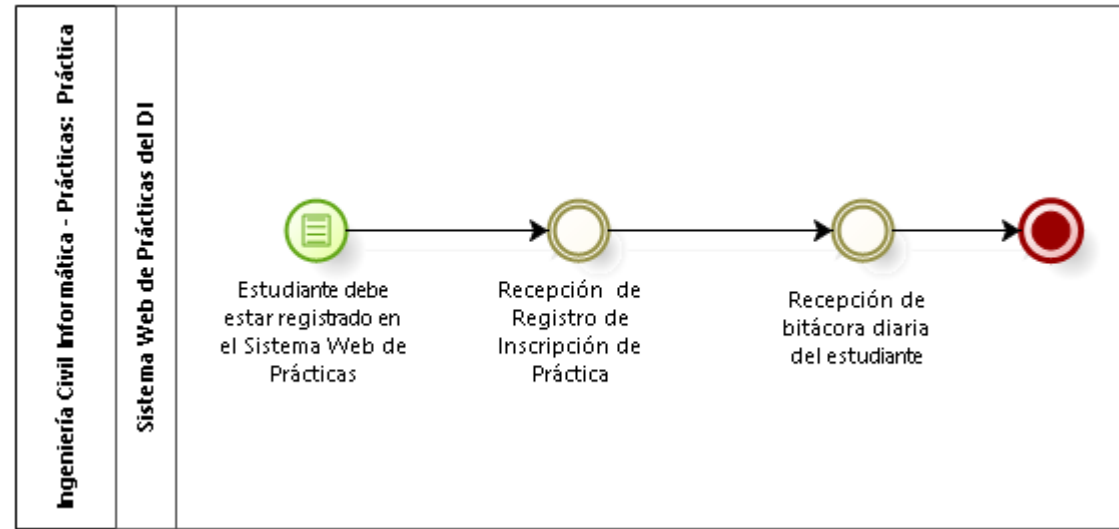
Ingeniería Civil Informática - Prácticas: Práctica

Sistema Web de Prácticas del DI

Estudiante debe estar registrado en el Sistema Web de Prácticas

Recepción de Registro de Inscripción de Práctica

Recepción de bitácora diaria del estudiante